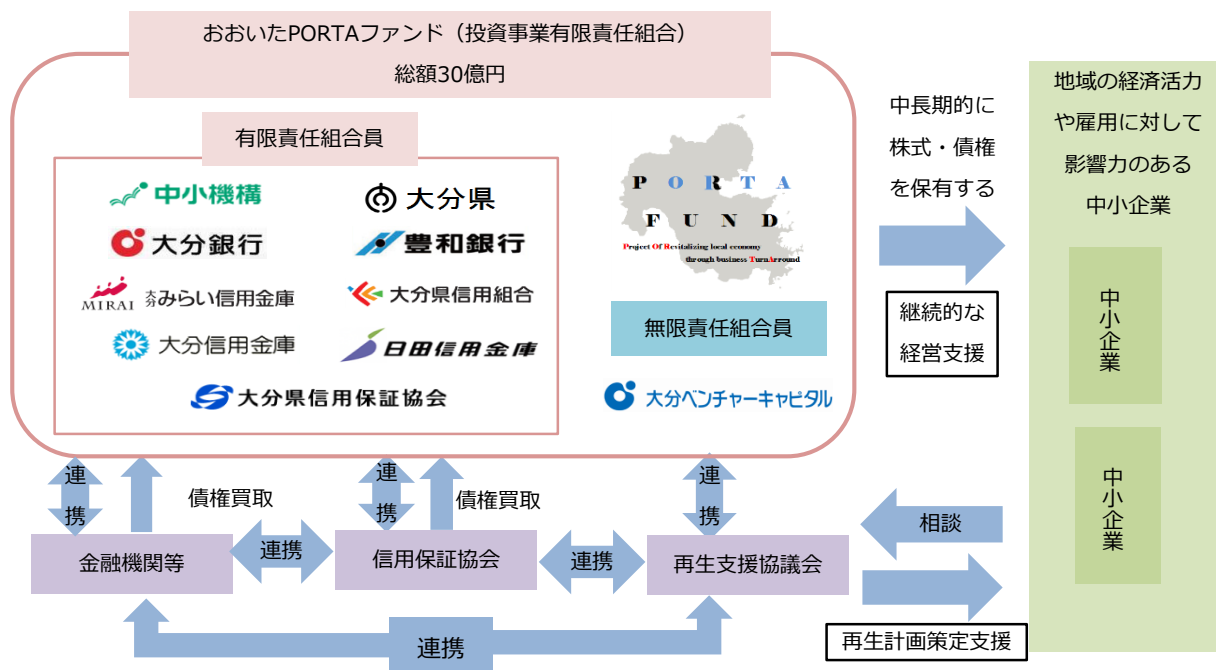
おおいたPORTAファンド（投資事業有限責任組合）
総額30億円

有限責任組合員

中小機構
大分県
大分銀行
豊和銀行
MIRAI 大分みらい信用金庫
大分県信用組合
大分信用金庫
日田信用金庫
大分県信用保証協会

P O R T A
F U N D
Project Of Revitalizing local economy through business TurnAround

無限責任組合員

大分ベンチャーキャピタル

中長期的に
株式・債権
を保有する

継続的な
経営支援

地域の経済活力
や雇用に対して
影響力のある
中小企業

中小企業

中小企業

連携
債権買取
連携
債権買取
連携

金融機関等
連携
信用保証協会
連携
再生支援協議会

相談

再生計画策定支援

連携